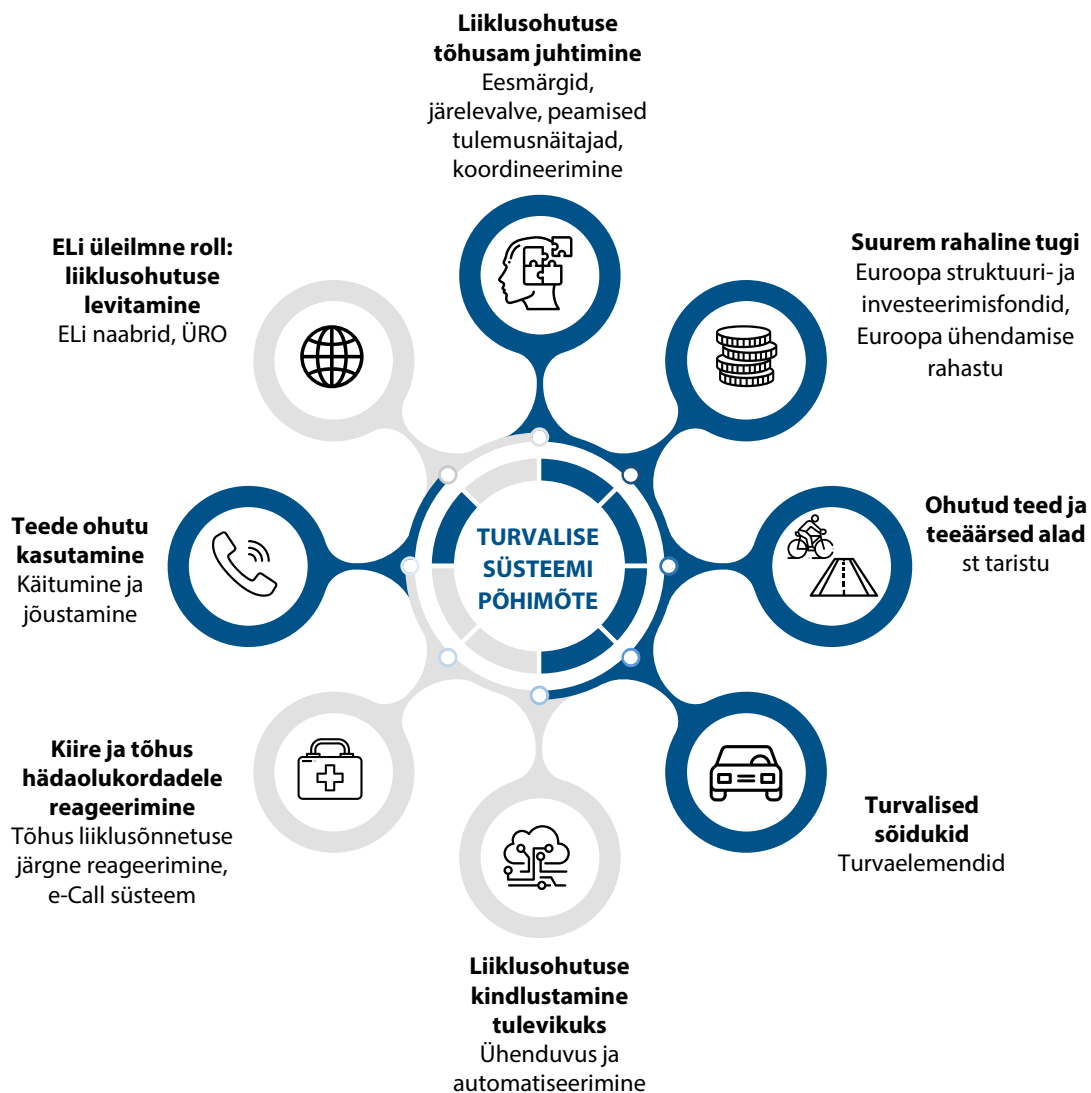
Liiklusohutuse tõhusam juhtimine
Eesmärgid, järelevalve, peamised tulemusnäitajad, koordineerimine

ELi üleilmne roll: liiklusohutuse levitamine
ELi naabrid, ÜRO

Suurem rahaline tugi
Euroopa struktuuri- ja investeerimisfondid, Euroopa ühendamise rahastu

Teede ohutu kasutamine
Käitumine ja jõustamine

TURVALISE SÜSTEEMI PÕHIMÕTE

Ohutud teed ja teeäärsed alad
st taristu

Kiire ja tõhus hädaolukordadele reageerimine
Tõhus liiklusõnnetuse järgne reageerimine, e-Call süsteem

Turvalised sõidukid
Turvaelemendid

Liiklusohutuse kindlustamine tulevikuks
Ühenduvus ja automatiseerimine